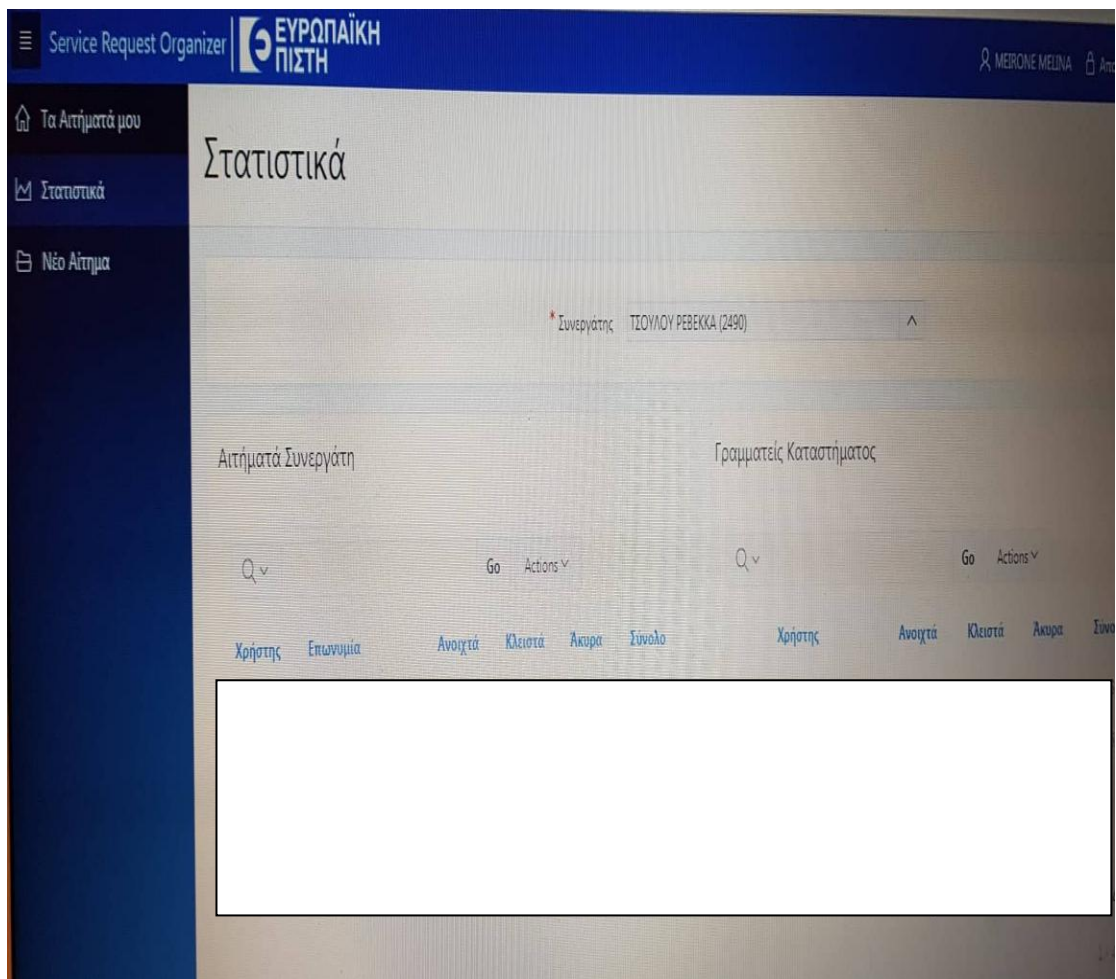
Service Request Organizer | ΕΥΡΩΠΑΪΚΗ ΠΙΣΤΗ

MEIRONE MELINA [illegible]

Τα Αιτήματά μου

Στατιστικά

Νέο Αίτημα

Στατιστικά

* Συνεργάτης ΤΣΟΥΛΟΥ ΡΕΒΕΚΚΑ (2490)

Αιτήματά Συνεργάτη

Γραμματείς Καταστήματος

Go Actions

Go Actions

Χρήστης Επωνυμία Ανοιχτά Κλειστά Άκυρα Σύνολο

Χρήστης Ανοιχτά Κλειστά Άκυρα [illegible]